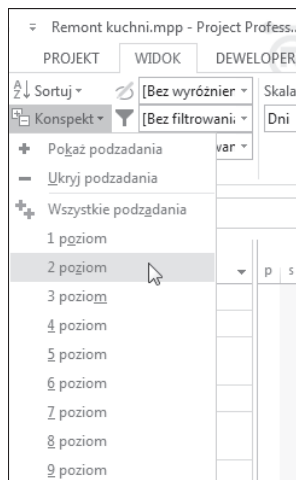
Remont kuchni.mpp - Project Profess...

PROJEKT WIDOK DEWELOPER

Sortuj [Bez wyróżnier Skala

Konspekt [Bez filtrowani Dni

war

Pokaż podzadania

Ukryj podzadania

Wszystkie podzadania

1 poziom

2 poziom

3 poziom

4 poziom

5 poziom

6 poziom

7 poziom

8 poziom

9 poziom

p s